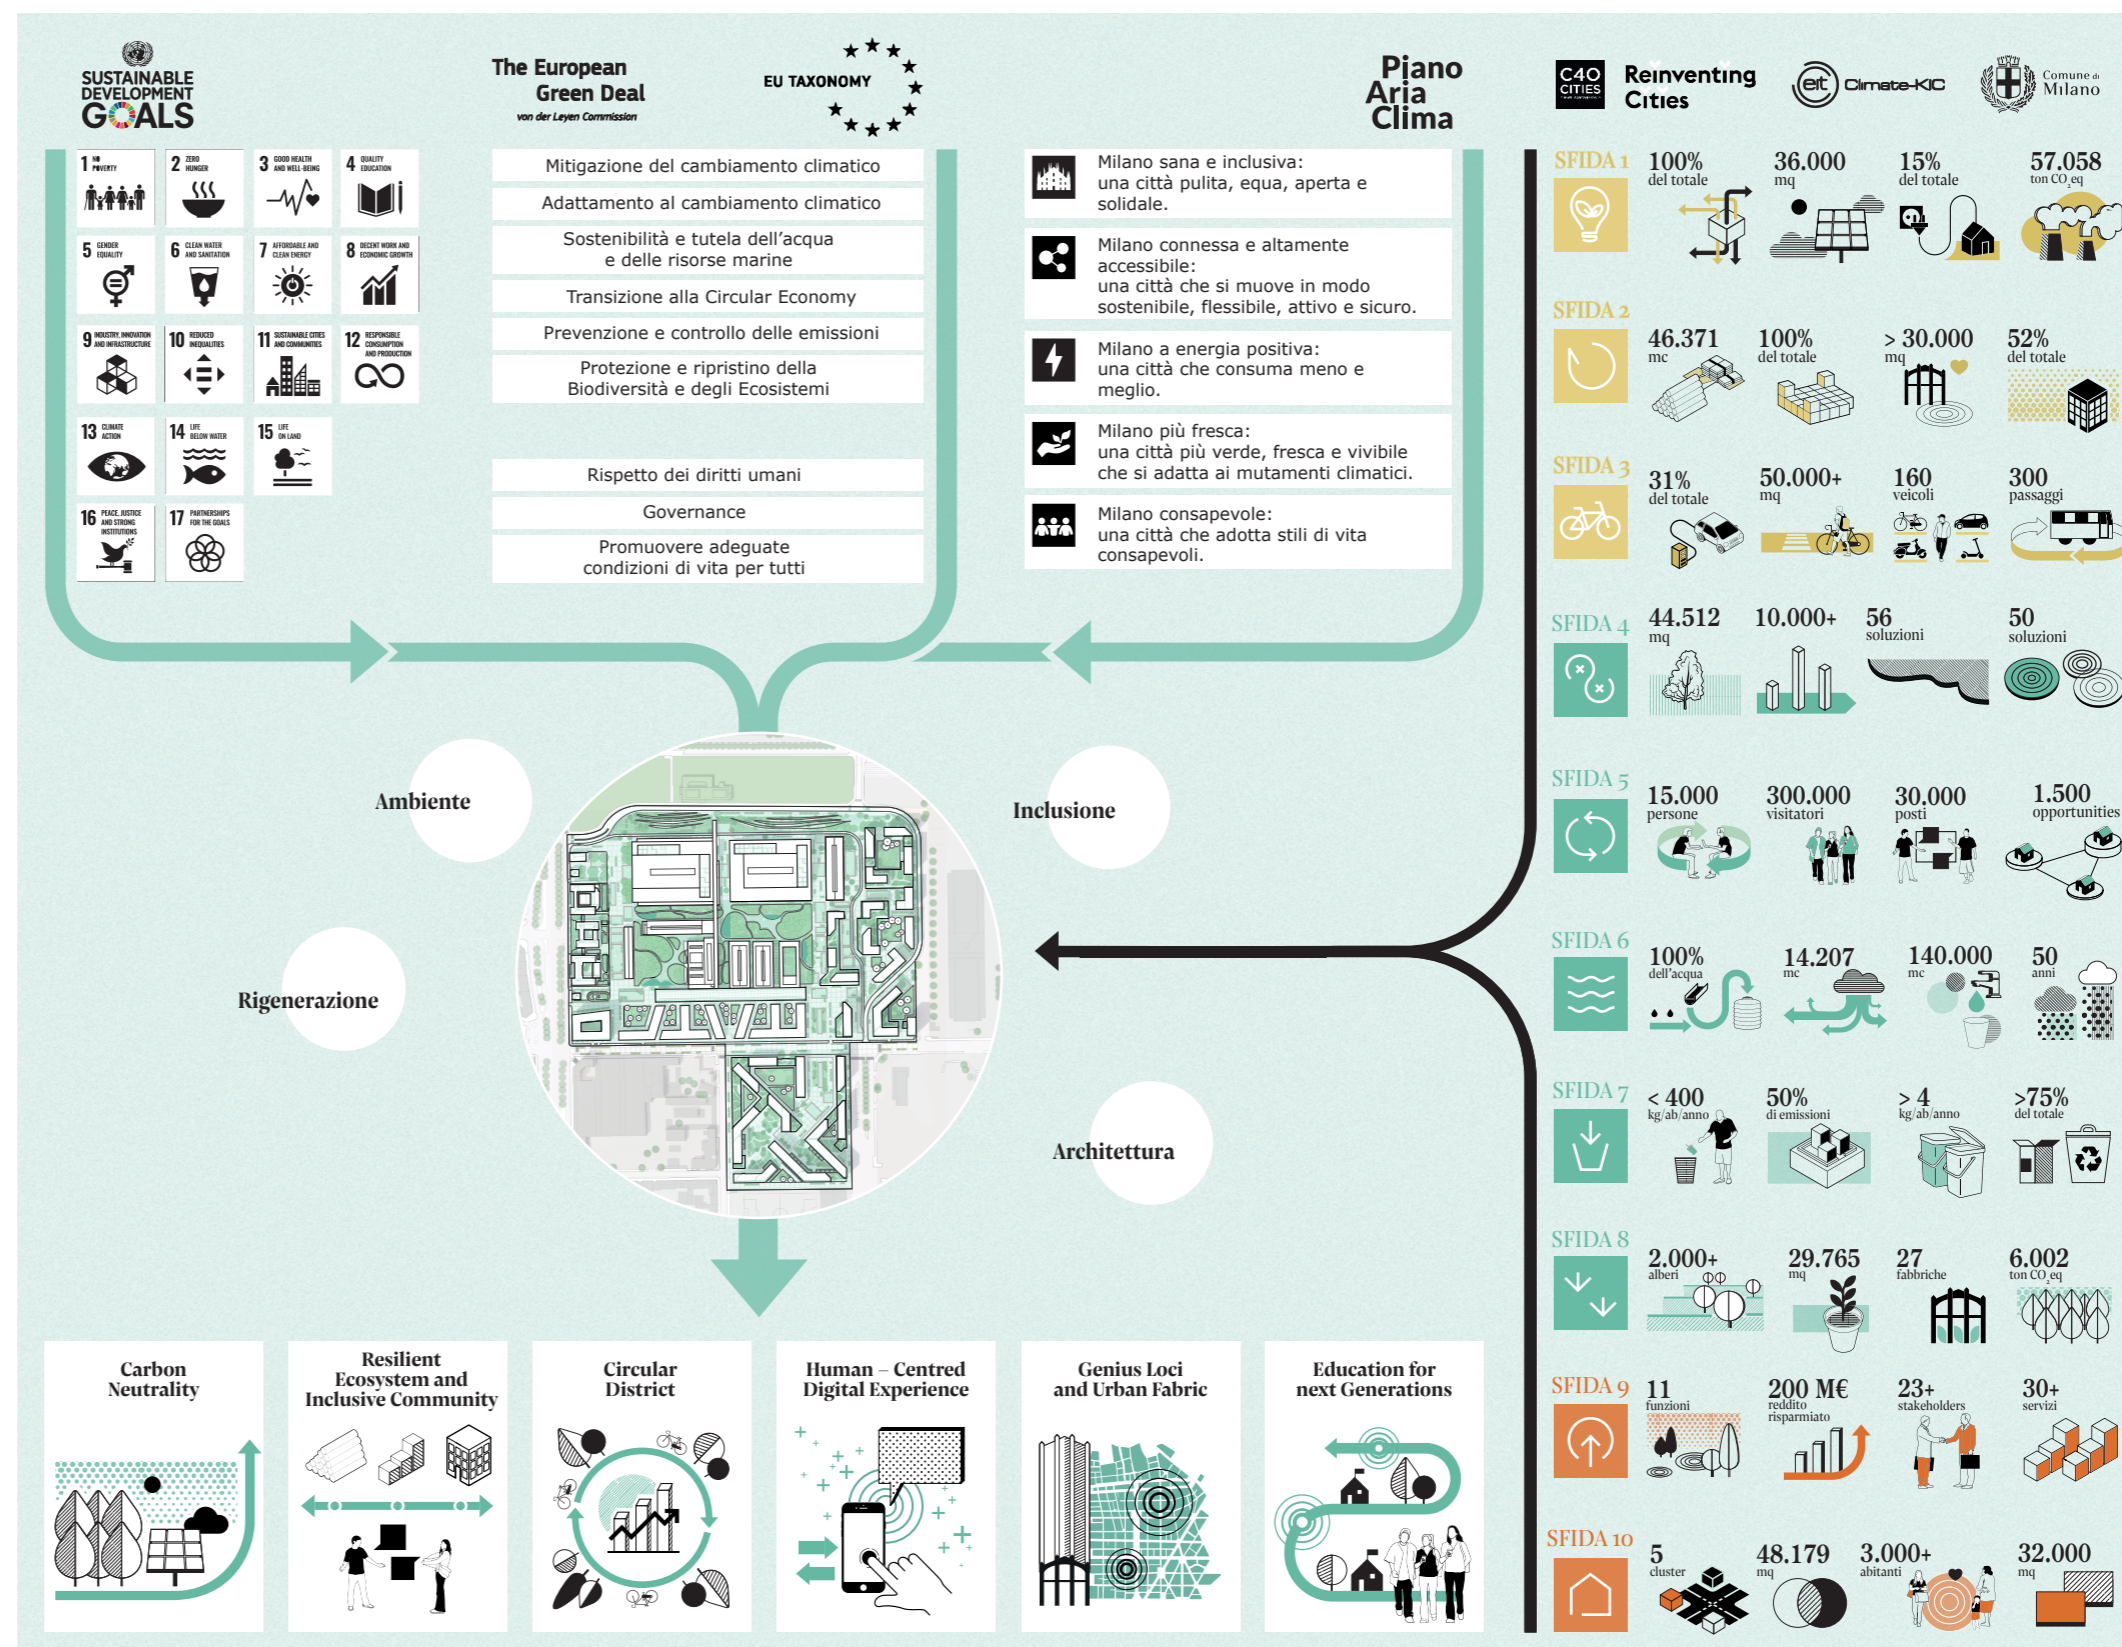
SUSTAINABLE DEVELOPMENT GOALS

The European Green Deal
von der Leyen Commission

EU TAXONOMY

Piano Aria Clima

C40 CITIES Reinventing Cities

eit Climate-KIC

Comune di Milano

1 NO POVERTY
2 ZERO HUNGER
3 GOOD HEALTH AND WELL-BEING
4 QUALITY EDUCATION
5 GENDER EQUALITY
6 CLEAN WATER AND SANITATION
7 AFFORDABLE AND CLEAN ENERGY
8 DECENT WORK AND ECONOMIC GROWTH
9 INDUSTRY, INNOVATION AND INFRASTRUCTURE
10 REDUCED INEQUALITIES
11 SUSTAINABLE CITIES AND COMMUNITIES
12 RESPONSIBLE CONSUMPTION AND PRODUCTION
13 CLIMATE ACTION
14 LIFE BELOW WATER
15 LIFE ON LAND
16 PEACE, JUSTICE AND STRONG INSTITUTIONS
17 PARTNERSHIPS FOR THE GOALS

Mitigazione del cambiamento climatico
Adattamento al cambiamento climatico
Sostenibilità e tutela dell'acqua e delle risorse marine
Transizione alla Circular Economy
Prevenzione e controllo delle emissioni
Protezione e ripristino della Biodiversità e degli Ecosistemi
Rispetto dei diritti umani
Governance
Promuovere adeguate condizioni di vita per tutti

Milano sana e inclusiva: una città pulita, equa, aperta e solidale.
Milano connessa e altamente accessibile: una città che si muove in modo sostenibile, flessibile, attivo e sicuro.
Milano a energia positiva: una città che consuma meno e meglio.
Milano più fresca: una città più verde, fresca e vivibile che si adatta ai mutamenti climatici.
Milano consapevole: una città che adotta stili di vita consapevoli.

SFIDA 1
100% del totale
36.000 mq
15% del totale
57.058 ton $CO_2$eq

SFIDA 2
46.371 mc
100% del totale
> 30.000 mq
52% del totale

SFIDA 3
31% del totale
50.000+ mq
160 veicoli
300 passaggi

SFIDA 4
44.512 mq
10.000+
56 soluzioni
50 soluzioni

SFIDA 5
15.000 persone
300.000 visitatori
30.000 posti
1.500 opportunities

SFIDA 6
100% dell'acqua
14.207 mc
140.000 mc
50 anni

SFIDA 7
< 400 kg/ab/anno
50% di emissioni
> 4 kg/ab/anno
>75% del totale

SFIDA 8
2.000+ alberi
29.765 mq
27 fabbriche
6.002 ton $CO_2$eq

SFIDA 9
11 funzioni
200 M€ reddito risparmiato
23+ stakeholders
30+ servizi

SFIDA 10
5 cluster
48.179 mq
3.000+ abitanti
32.000 mq

Ambiente
Inclusione
Rigenerazione
Architettura

Carbon Neutrality
Resilient Ecosystem and Inclusive Community
Circular District
Human – Centred Digital Experience
Genius Loci and Urban Fabric
Education for next Generations